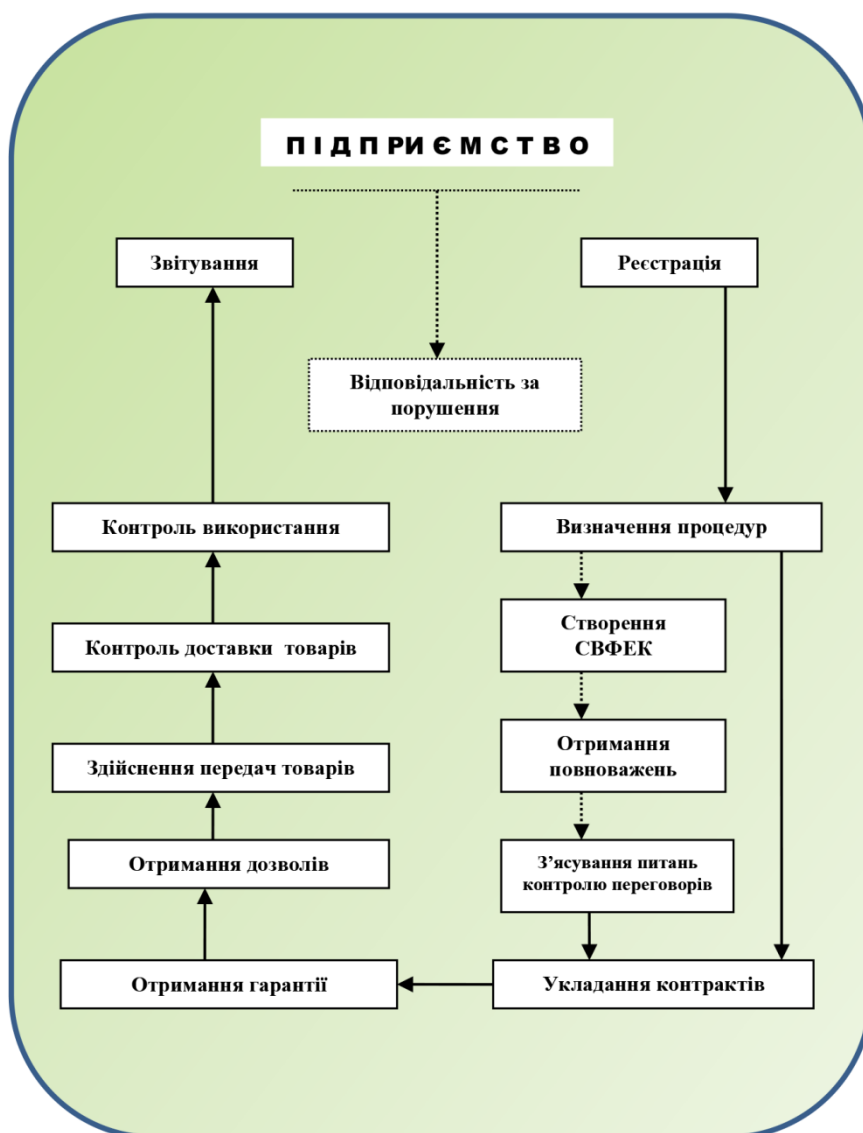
П І Д П Р И Є М С Т В О

Звітування

Реєстрація

Відповідальність за порушення

Контроль використання

Визначення процедур

Створення СВФЕК

Контроль доставки товарів

Отримання повноважень

Здійснення передач товарів

Отримання дозволів

З'ясування питань контролю переговорів

Отримання гарантії

Укладання контрактів